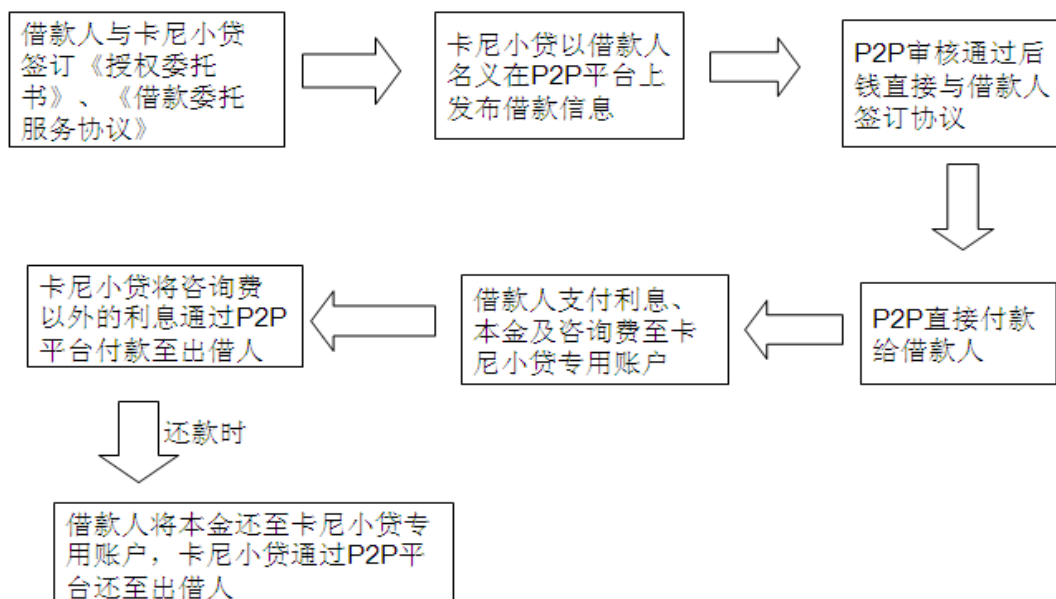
借款人与卡尼小贷签订《授权委托书》、《借款委托服务协议》

卡尼小贷以借款人名义在P2P平台上发布借款信息

P2P审核通过后钱直接与借款人签订协议

P2P直接付款给借款人

借款人支付利息、本金及咨询费至卡尼小贷专用账户

卡尼小贷将咨询费以外的利息通过P2P平台付款至出借人

还款时

借款人将本金还至卡尼小贷专用账户，卡尼小贷通过P2P平台还至出借人